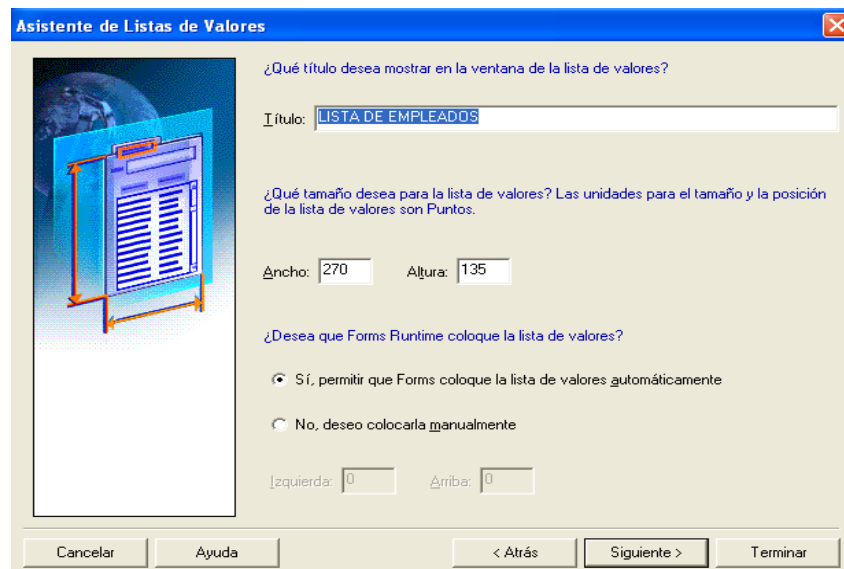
Asistente de Listas de Valores

¿Qué título desea mostrar en la ventana de la lista de valores?

Título: LISTA DE EMPLEADOS

¿Qué tamaño desea para la lista de valores? Las unidades para el tamaño y la posición de la lista de valores son Puntos.

Ancho: 270 Altura: 135

¿Desea que Forms Runtime coloque la lista de valores?

Sí, permitir que Forms coloque la lista de valores automáticamente

No, deseo colocarla manualmente

Izquierda: 0 Arriba: 0

Cancelar Ayuda < Atrás Siguiente > Terminar